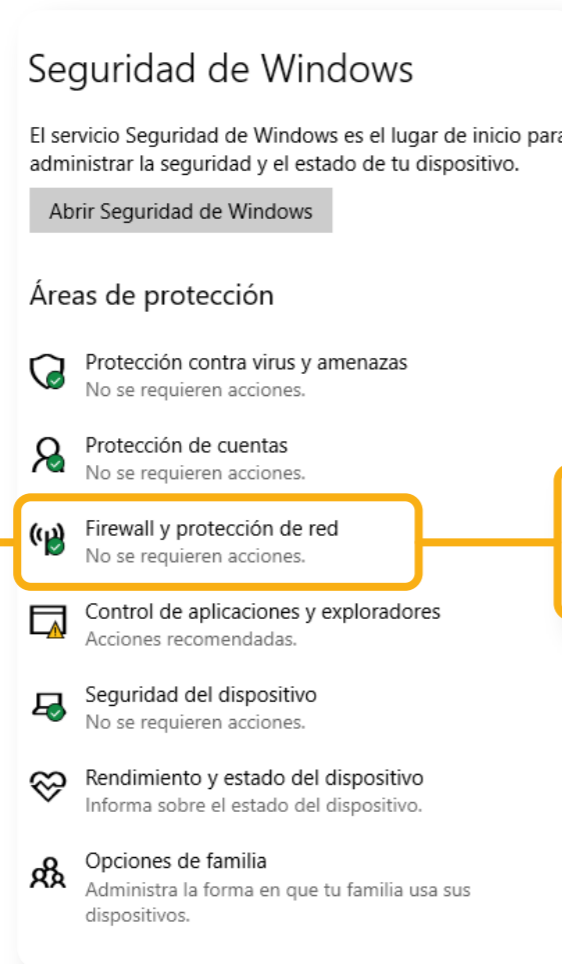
Seguridad de Windows

El servicio Seguridad de Windows es el lugar de inicio para administrar la seguridad y el estado de tu dispositivo.

Abrir Seguridad de Windows

Áreas de protección

Protección contra virus y amenazas
No se requieren acciones.

Protección de cuentas
No se requieren acciones.

Firewall y protección de red
No se requieren acciones.

Control de aplicaciones y exploradores
Acciones recomendadas.

Seguridad del dispositivo
No se requieren acciones.

Rendimiento y estado del dispositivo
Informa sobre el estado del dispositivo.

Opciones de familia
Administra la forma en que tu familia usa sus dispositivos.